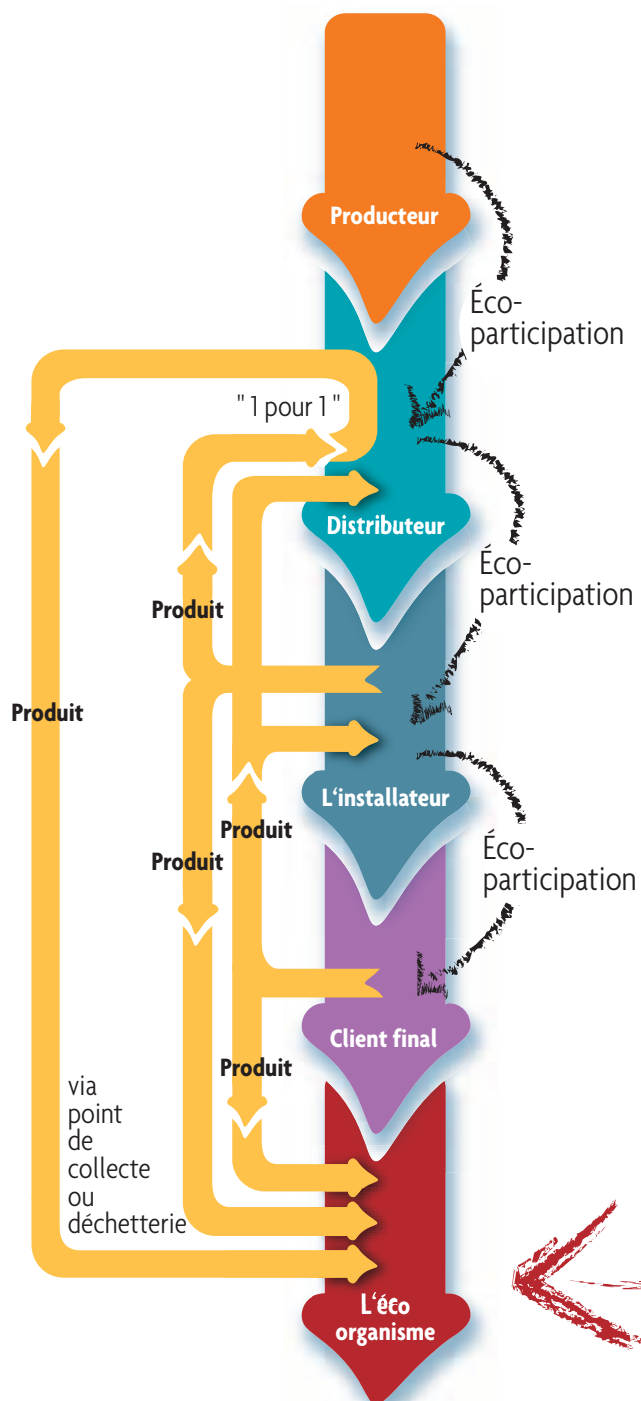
Producteur

Éco-participation

"1 pour 1"

Distributeur

Éco-participation

Produit

Produit

L'installateur

Produit

Éco-participation

Produit

Client final

Produit

via point de collecte ou déchetterie

L'éco organisme